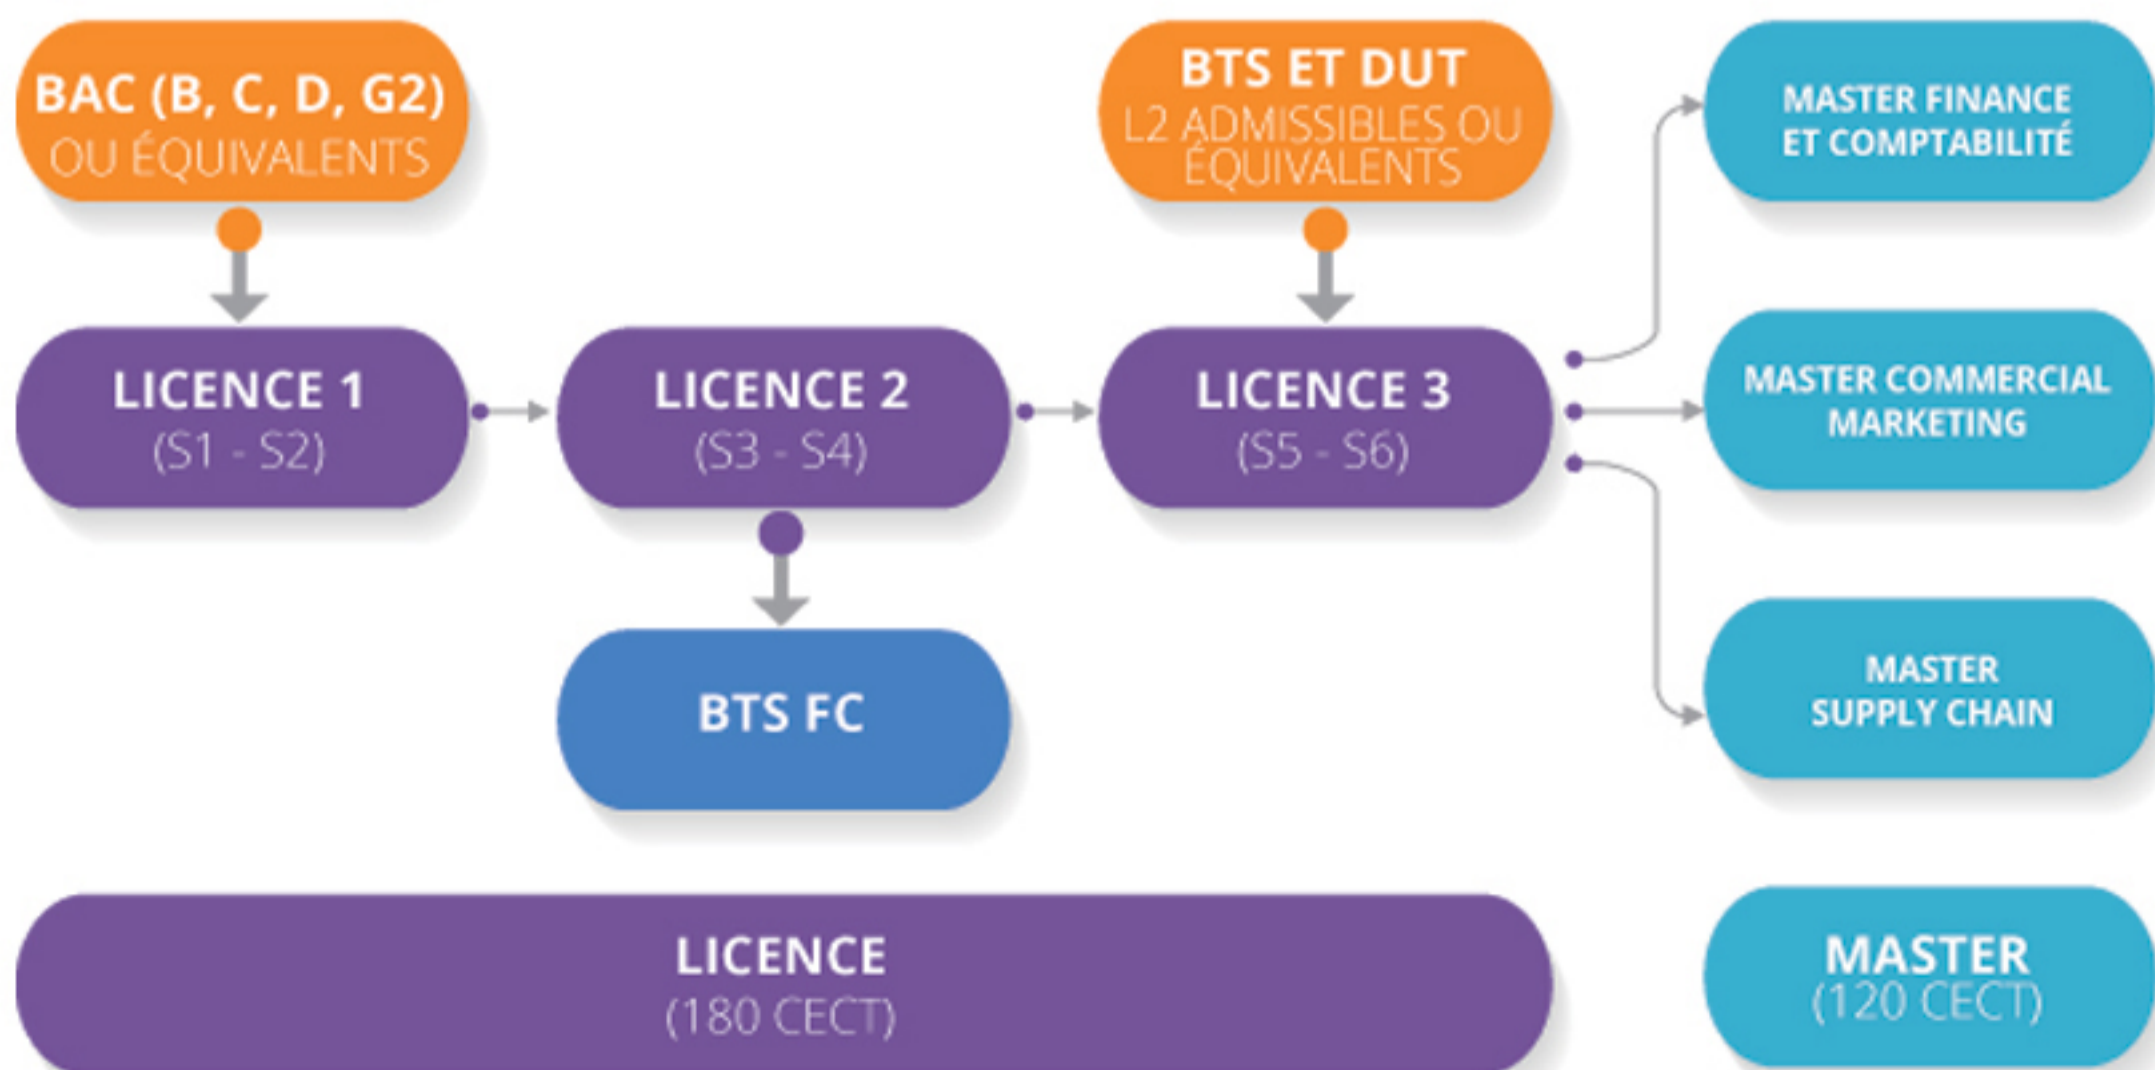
BAC (B, C, D, G2)
OU ÉQUIVALENTS

BTS ET DUT
L2 ADMISSIBLES OU ÉQUIVALENTS

MASTER FINANCE ET COMPTABILITÉ

LICENCE 1
(S1 - S2)

LICENCE 2
(S3 - S4)

LICENCE 3
(S5 - S6)

MASTER COMMERCIAL MARKETING

BTS FC

MASTER SUPPLY CHAIN

LICENCE
(180 CECT)

MASTER
(120 CECT)